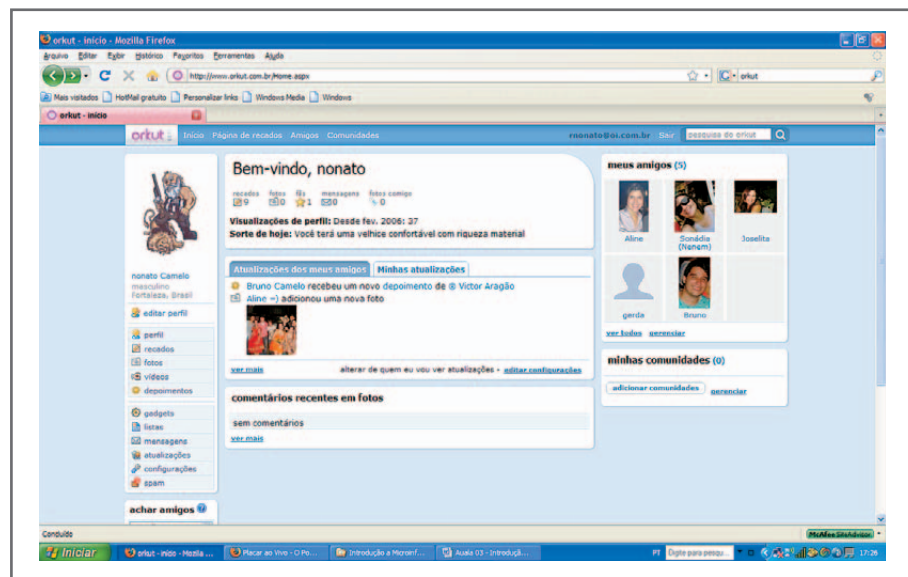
orkut - início - Mozilla Firefox

Arquivo Editar Exibir Histórico Favoritos Ferramentas Ajuda

http://www.orkut.com.br/Home.aspx

orkut

Mais visitados HotMail gratuito Personalizar links Windows Media Windows

orkut - início

orkut Início Página de recados Amigos Comunidades rnonato@oi.com.br Sair pesquisa do orkut

Bem-vindo, nonato

recados 9 fotos 0 fãs 1 mensagens 0 fotos comigo 0

Visualizações de perfil: Desde fev. 2006: 37

Sorte de hoje: Você terá uma velhice confortável em riqueza material

nonato Camelo
masculino
Fortaleza, Brasil

editar perfil

perfil
recados
fotos
vídeos
depoimentos

gadgets
listas
mensagens
atualizações
configurações
spam

achar amigos

Atualizações dos meus amigos Minhas atualizações

Bruno Camelo recebeu um novo depoimento de Victor Aragão

Aline =) adicionou uma nova foto

ver mais alterar de quem eu vou ver atualizações - editar configurações

comentários recentes em fotos

sem comentários

ver mais

meus amigos (5)

Aline Sonádia (Nanem) Joselita

gerda Bruno

ver todos gerenciar

minhas comunidades (0)

adicionar comunidades gerenciar

Concluído

Iniciar orkut - início - Mozilla ... Placar ao Vivo - O Po... Introdução a Microinf... Aula 03 - Introduçã... PT Digite para pesqu... 17:26